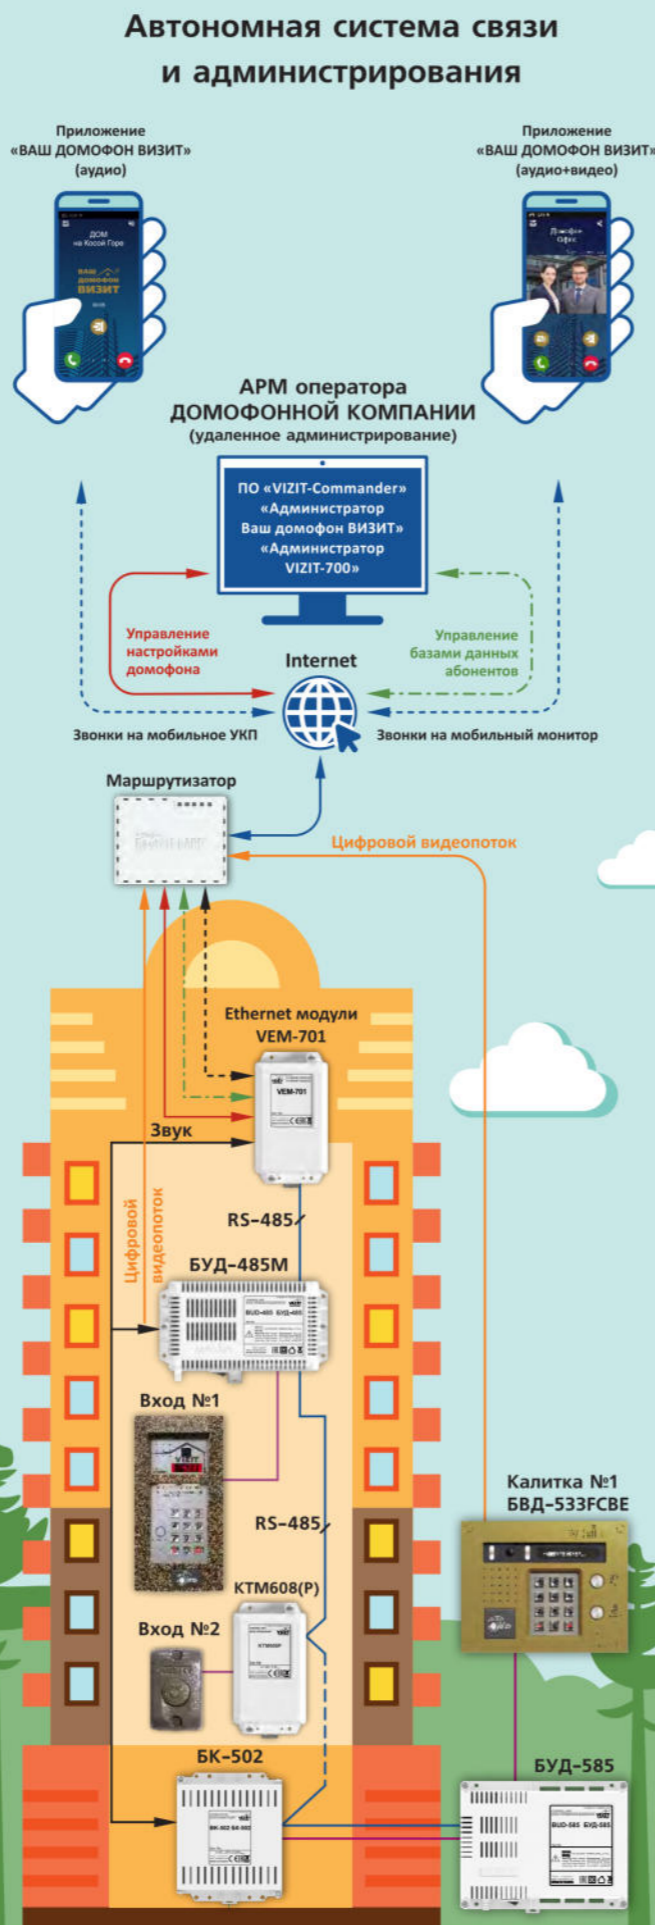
Автономная система связи и администрирования

Приложение «ВАШ ДОМОФОН ВИЗИТ» (аудио)

ДОМ на Косой Горе
ВАШ ДОМОФОН ВИЗИТ

Приложение «ВАШ ДОМОФОН ВИЗИТ» (аудио+видео)

Домофон Офис

АРМ оператора ДОМОФОННОЙ КОМПАНИИ (удаленное администрирование)

ПО «VIZIT-Commander» «Администратор Ваш домофон ВИЗИТ» «Администратор VIZIT-700»

Управление настройками домофона

Управление базами данных абонентов

Internet

Звонки на мобильное УКП

Звонки на мобильный монитор

Маршрутизатор

Цифровой видеопоток

Ethernet модули VEM-701

VEM-701

Звук

Цифровой видеопоток

RS-485

БУД-485М

Вход №1

RS-485

КТМ608(P)

Вход №2

Калитка №1 БВД-533FCBE

БК-502

БУД-585